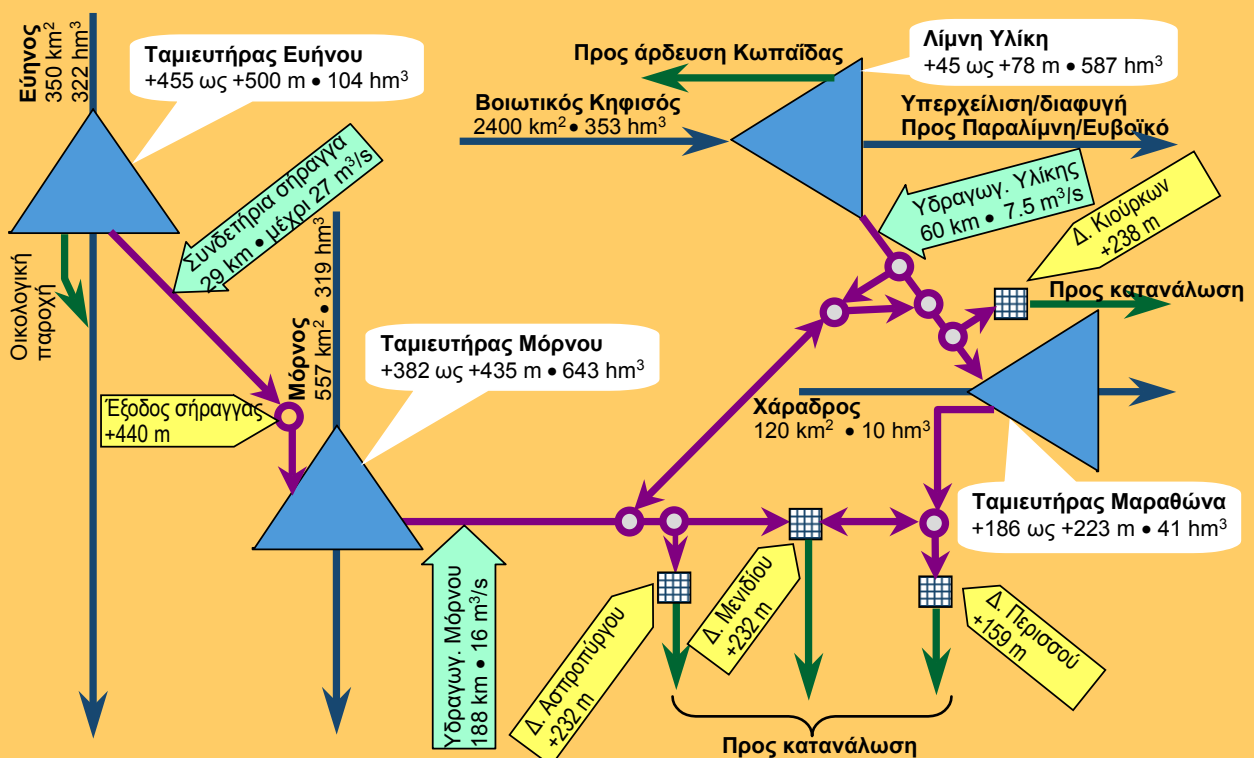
Εύηνος
350 km$^2$
322 hm$^3$

Ταμιευτήρας Ευήνου
+455 ως +500 m • 104 hm$^3$

Προς άρδευση Κωπαΐδας

Λίμνη Υλίκη
+45 ως +78 m • 587 hm$^3$

Βοιωτικός Κηφισός
2400 km$^2$ • 353 hm$^3$

Υπερχείλιση/διαφυγή
Προς Παραλίμνη/Ευβοϊκό

Συνδετήρια σήραγγα
29 km • μέχρι 27 m$^3$/s

Υδραγωγ. Υλίκης
60 km • 7.5 m$^3$/s

Δ. Κιούρκων
+238 m

Οικολογική παροχή

Προς κατανάλωση

Μόρνος
557 km$^2$ • 319 hm$^3$

Ταμιευτήρας Μόρνου
+382 ως +435 m • 643 hm$^3$

Έξοδος σήραγγας
+440 m

Χάραδρος
120 km$^2$ • 10 hm$^3$

Ταμιευτήρας Μαραθώνα
+186 ως +223 m • 41 hm$^3$

Υδραγωγ. Μόρνου
188 km • 16 m$^3$/s

Δ. Ασπροπύργου
+232 m

Δ. Μενιδίου
+232 m

Δ. Περισσού
+159 m

Προς κατανάλωση